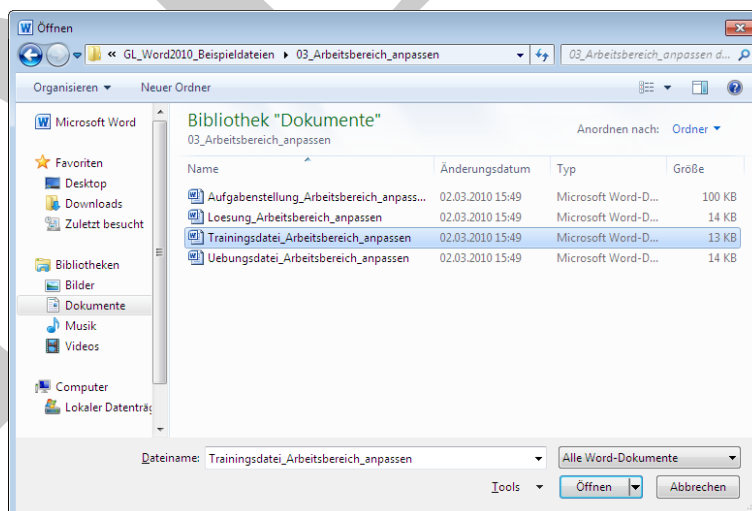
Öffnen

« GL_Word2010_Beispieldateien ▸ 03_Arbeitsbereich_anpassen

03_Arbeitsbereich_anpassen d...

Organisieren ▾ Neuer Ordner

Microsoft Word

Favoriten
Desktop
Downloads
Zuletzt besucht

Bibliotheken
Bilder
Dokumente
Musik
Videos

Computer
Lokaler Datenträ

Bibliothek "Dokumente"
03_Arbeitsbereich_anpassen

Anordnen nach: Ordner ▾

| Name | Änderungsdatum | Typ | Größe |
|---|---|---|---|
| Aufgabenstellung_Arbeitsbereich_anpass... | 02.03.2010 15:49 | Microsoft Word-D... | 100 KB |
| Loesung_Arbeitsbereich_anpassen | 02.03.2010 15:49 | Microsoft Word-D... | 14 KB |
| Trainingsdatei_Arbeitsbereich_anpassen | 02.03.2010 15:49 | Microsoft Word-D... | 13 KB |
| Uebungsdatei_Arbeitsbereich_anpassen | 02.03.2010 15:49 | Microsoft Word-D... | 14 KB |

Dateiname: Trainingsdatei_Arbeitsbereich_anpassen

Alle Word-Dokumente

Tools ▾ Öffnen Abbrechen